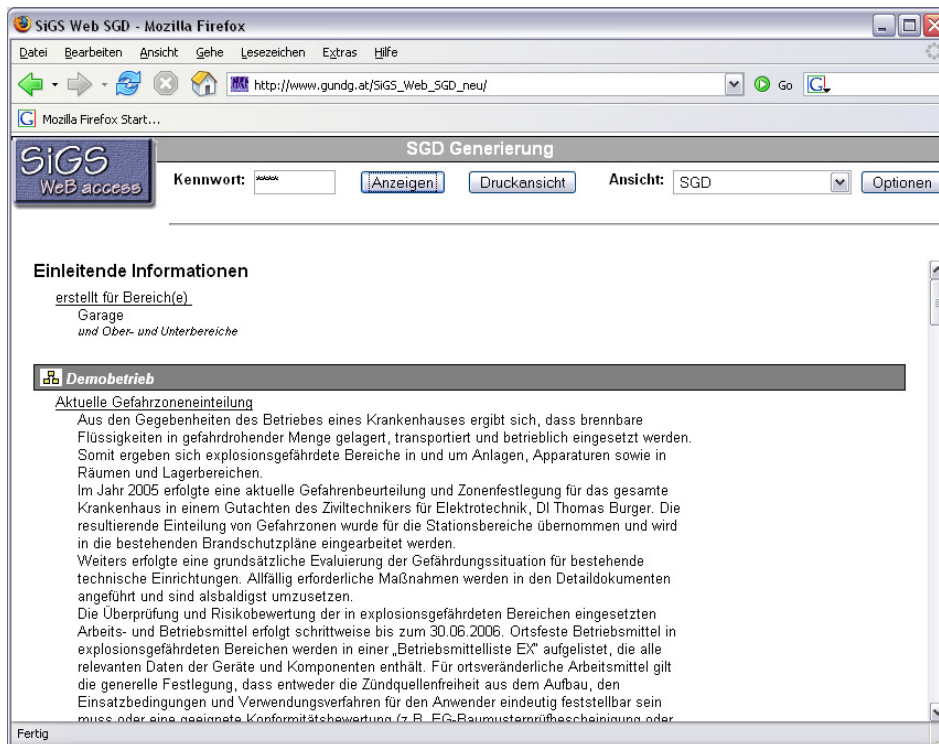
SiGS Web SGD - Mozilla Firefox

Datei Bearbeiten Ansicht Gehe Lesezeichen Extras Hilfe

http://www.gundg.at/SiGS_Web_SGD_neu/

Go

Mozilla Firefox Start...

SiGS WeB access

SGD Generierung

Kennwort: **** Anzeigen Druckansicht Ansicht: SGD Optionen

Einleitende Informationen

erstellt für Bereich(e)
Garage
und Ober- und Unterbereiche

Demobetrieb

Aktuelle Gefahrzoneneinteilung
Aus den Gegebenheiten des Betriebes eines Krankenhauses ergibt sich, dass brennbare Flüssigkeiten in gefahrdrohender Menge gelagert, transportiert und betrieblich eingesetzt werden. Somit ergeben sich explosionsgefährdete Bereiche in und um Anlagen, Apparaturen sowie in Räumen und Lagerbereichen.
Im Jahr 2005 erfolgte eine aktuelle Gefahrenbeurteilung und Zonenfestlegung für das gesamte Krankenhaus in einem Gutachten des Ziviltechnikers für Elektrotechnik, DI Thomas Burger. Die resultierende Einteilung von Gefahrzonen wurde für die Stationsbereiche übernommen und wird in die bestehenden Brandschutzpläne eingearbeitet werden.
Weiters erfolgte eine grundsätzliche Evaluierung der Gefährdungssituation für bestehende technische Einrichtungen. Allfällig erforderliche Maßnahmen werden in den Detaildokumenten angeführt und sind alsbaldigst umzusetzen.
Die Überprüfung und Risikobewertung der in explosionsgefährdeten Bereichen eingesetzten Arbeits- und Betriebsmittel erfolgt schrittweise bis zum 30.06.2006. Ortsfeste Betriebsmittel in explosionsgefährdeten Bereichen werden in einer „Betriebsmittelliste EX" aufgelistet, die alle relevanten Daten der Geräte und Komponenten enthält. Für ortsveränderliche Arbeitsmittel gilt die generelle Festlegung, dass entweder die Zündquellenfreiheit aus dem Aufbau, den Einsatzbedingungen und Verwendungsverfahren für den Anwender eindeutig feststellbar sein muss oder eine geeignete Konformitätsbewertung (z.B. EG-Baumusterprüfbescheinigung oder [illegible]

Fertig